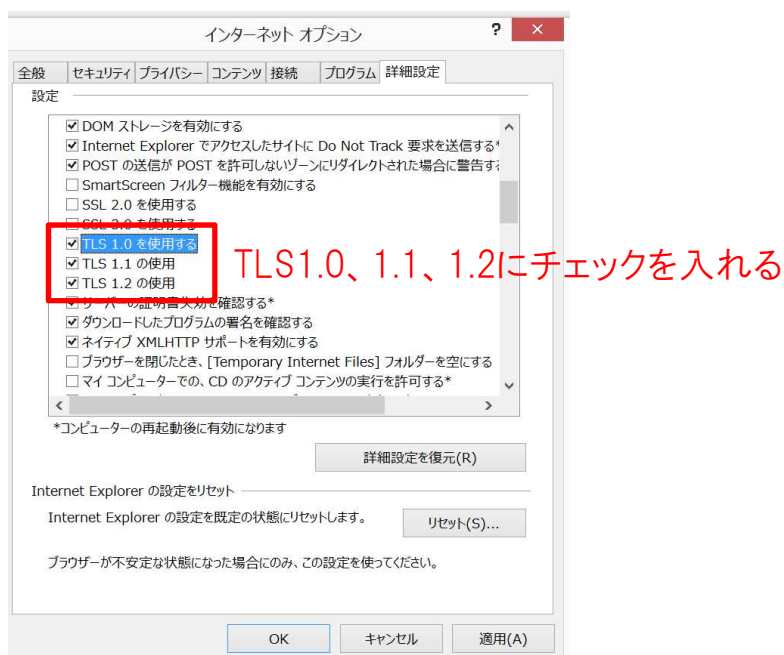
インターネット オプション

?

×

全般 | セキュリティ | プライバシー | コンテンツ | 接続 | プログラム | 詳細設定

設定

☑ DOM ストレージを有効にする
☑ Internet Explorer でアクセスしたサイトに Do Not Track 要求を送信する*
☑ POST の送信が POST を許可しないゾーンにリダイレクトされた場合に警告する
☐ SmartScreen フィルター機能を有効にする
☐ SSL 2.0 を使用する
☐ SSL 3.0 を使用する
☑ TLS 1.0 を使用する
☑ TLS 1.1 の使用
☑ TLS 1.2 の使用
☑ サーバーの証明書失効を確認する*
☑ ダウンロードしたプログラムの署名を確認する
☑ ネイティブ XMLHTTP サポートを有効にする
☐ ブラウザーを閉じたとき、[Temporary Internet Files] フォルダーを空にする
☐ マイ コンピューターでの、CD のアクティブ コンテンツの実行を許可する*

TLS1.0、1.1、1.2にチェックを入れる

*コンピューターの再起動後に有効になります

詳細設定を復元(R)

Internet Explorer の設定をリセット

Internet Explorer の設定を既定の状態にリセットします。

リセット(S)...

ブラウザーが不安定な状態になった場合にのみ、この設定を使ってください。

OK

キャンセル

適用(A)